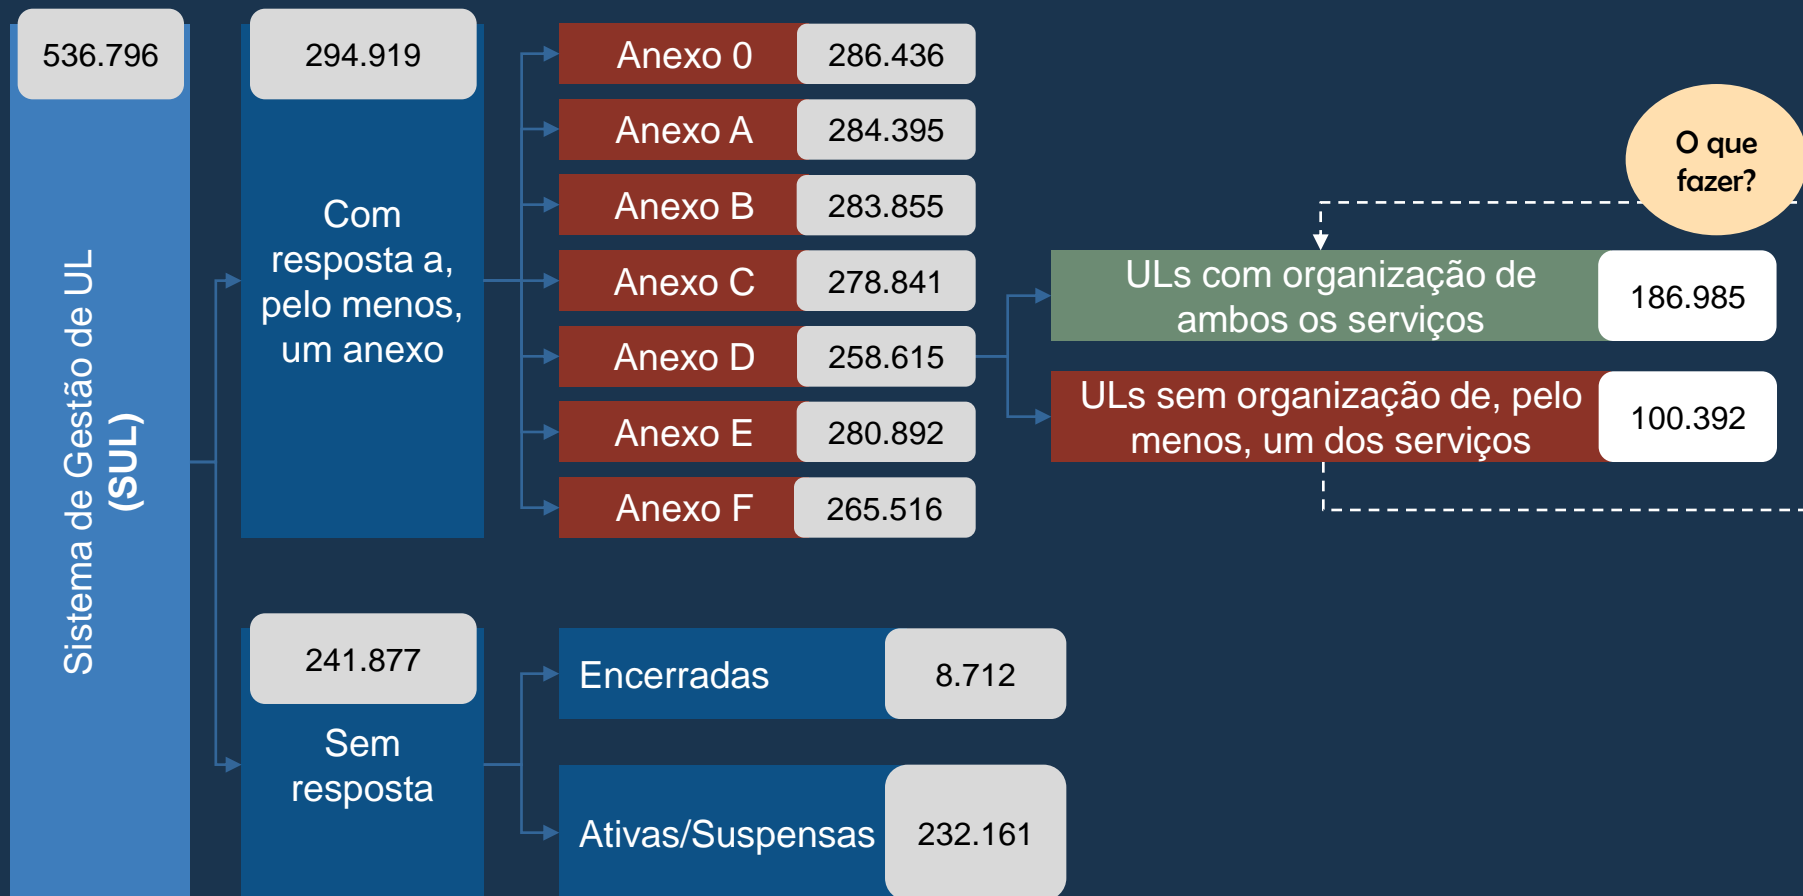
536.796

Sistema de Gestão de UL (SUL)

294.919

Com resposta a, pelo menos, um anexo

Anexo 0 286.436

Anexo A 284.395

Anexo B 283.855

Anexo C 278.841

Anexo D 258.615

Anexo E 280.892

Anexo F 265.516

O que fazer?

ULs com organização de ambos os serviços 186.985

ULs sem organização de, pelo menos, um dos serviços 100.392

241.877

Sem resposta

Encerradas 8.712

Ativas/Suspensas 232.161